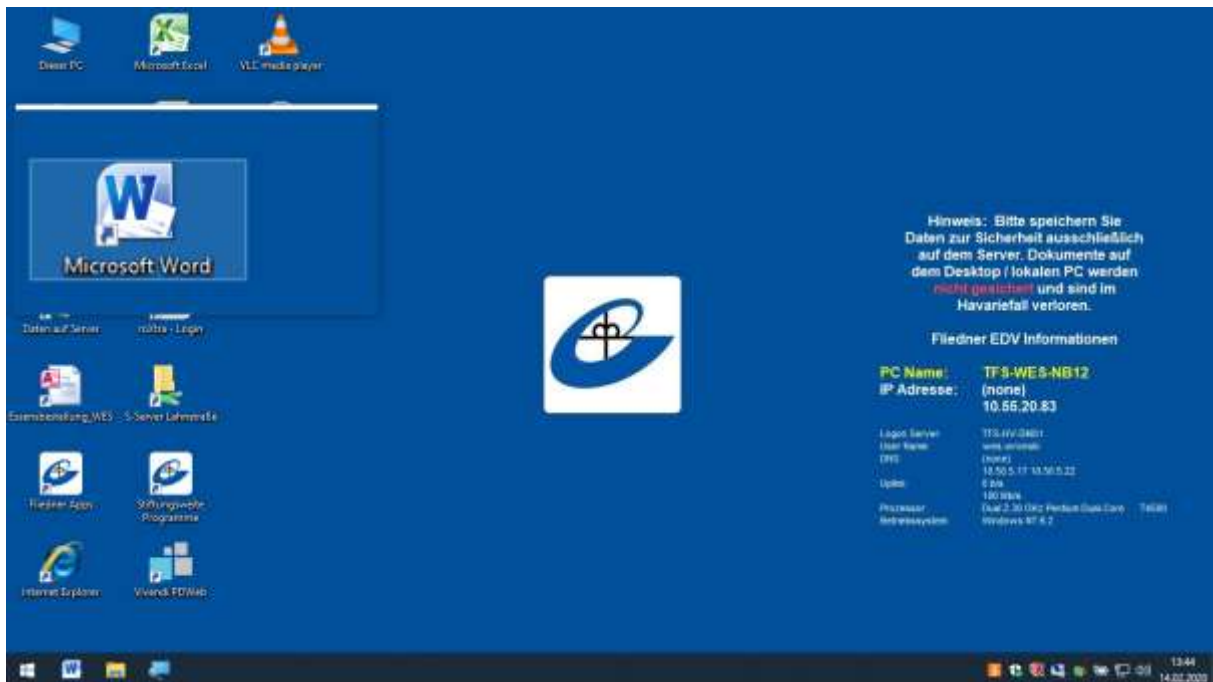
Dieser PC
Microsoft Excel
VLC media player

Microsoft Word

Daten auf Server
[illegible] - Login

Essensbestellung_WES
S-Server Lahnstraße

Fliedner Apps
Stiftungsweite Programme

Internet Explorer
Vivendi PDWeb

Hinweis: Bitte speichern Sie Daten zur Sicherheit ausschließlich auf dem Server. Dokumente auf dem Desktop / lokalen PC werden nicht gesichert und sind im Havariefall verloren.

Fliedner EDV Informationen

PC Name: TFS-WES-NB12
IP Adresse: (none)
10.55.20.83

Logon Server TFS-HV-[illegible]
User Name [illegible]
DNS (none)
10.50.5.17 10.50.5.22
Uplink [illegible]
100 Mb/s
Prozessor Dual 2.30 GHz Pentium Dual-Core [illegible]
Betriebssystem Windows NT 6.2

13:44
14.02.2020